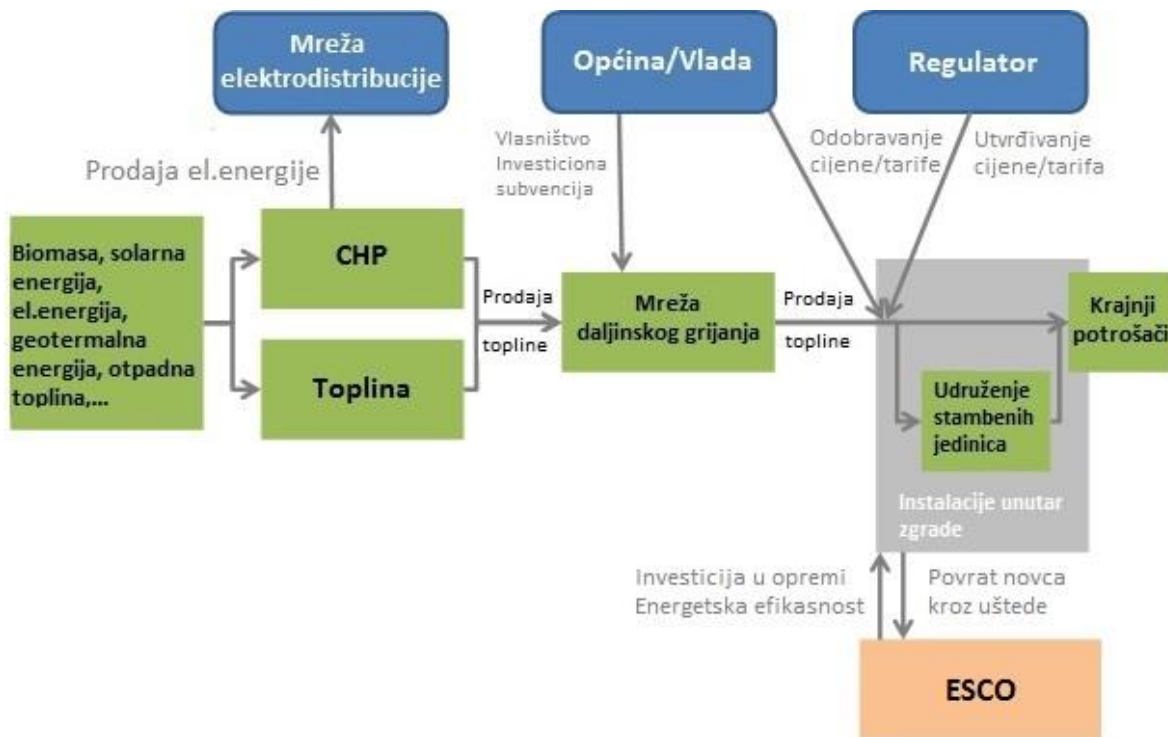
Mreža elektrodistribucije

Općina/Vlada

Regulator

Prodaja el.energije

Vlasništvo
Investiciona
subvencija

Odobravanje
cijene/tarife

Utvrđivanje
cijene/tarifa

Biomasa, solarna energija, el.energija, geotermalna energija, otpadna toplina,...

CHP

Toplina

Prodaja
topline

Mreža
daljinskog grijanja

Prodaja
topline

Krajnji
potrošači

Udruženje
stambenih
jedinica

Instalacije unutar zgrade

Investicija u opremi
Energetska efikasnost

Povrat novca
kroz uštede

ESCO